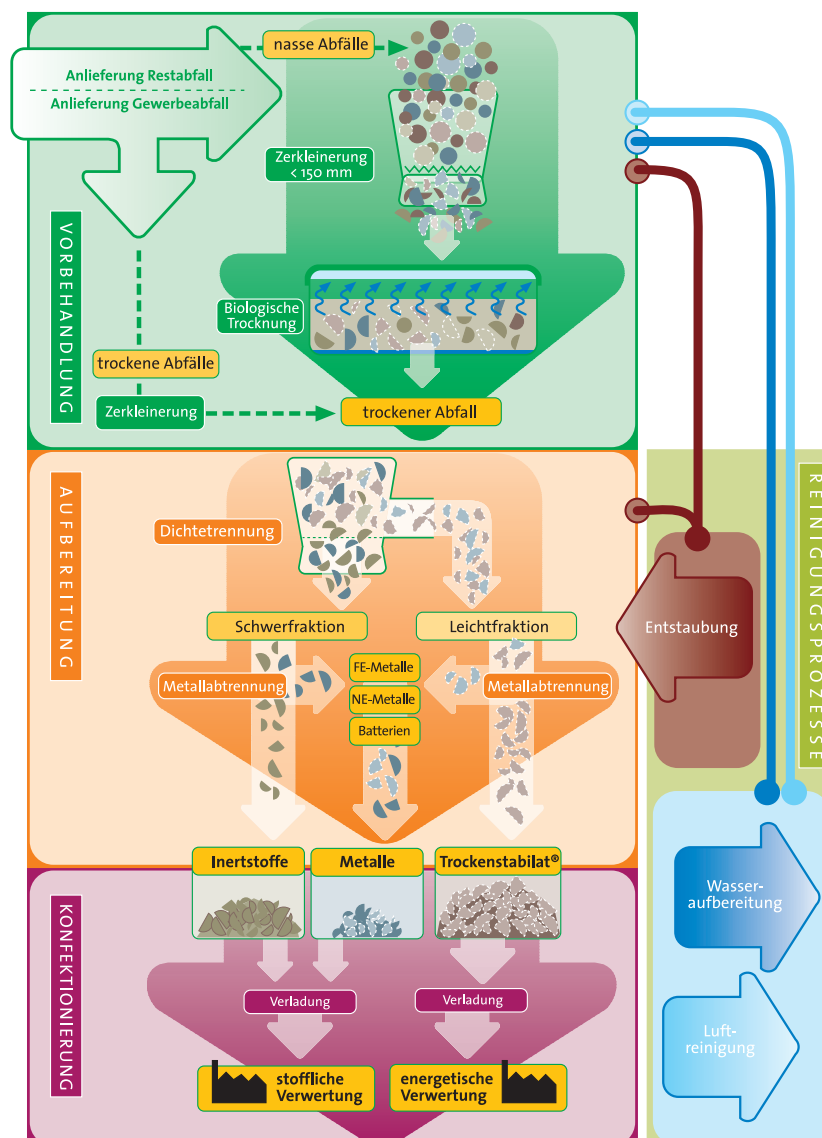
Anlieferung Restabfall
Anlieferung Gewerbeabfall

nasse Abfälle

Zerkleinerung
< 150 mm

VORBEHANDLUNG

Biologische Trocknung

trockene Abfälle

Zerkleinerung

trockener Abfall

AUFBEREITUNG

Dichtetrennung

Schwerfraktion

Leichtfraktion

Metallabtrennung

FE-Metalle

NE-Metalle

Batterien

Metallabtrennung

Entstaubung

REINIGUNGSPROZESSE

Inertstoffe

Metalle

Trockenstabilat®

KONFEKTIONIERUNG

Verladung

Verladung

stoffliche Verwertung

energetische Verwertung

Wasseraufbereitung

Luftreinigung